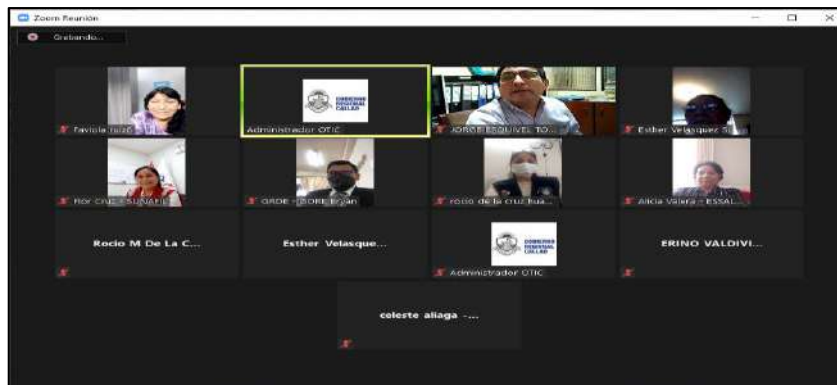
Zoom Reunión

Grabando...

Faviola Julca

Administrador OTIC

JORGE ESQUIVEL TO...

Esther Velasquez S...

flor cruz - ESUNAFE

GRDE - JORE Brian

rocio de la cruz hua...

Alicia Valera - ESSAL...

Rocio M De La C...

Esther Velasque...

Administrador OTIC

ERINO VALDIVI...

celeste aliaga -...